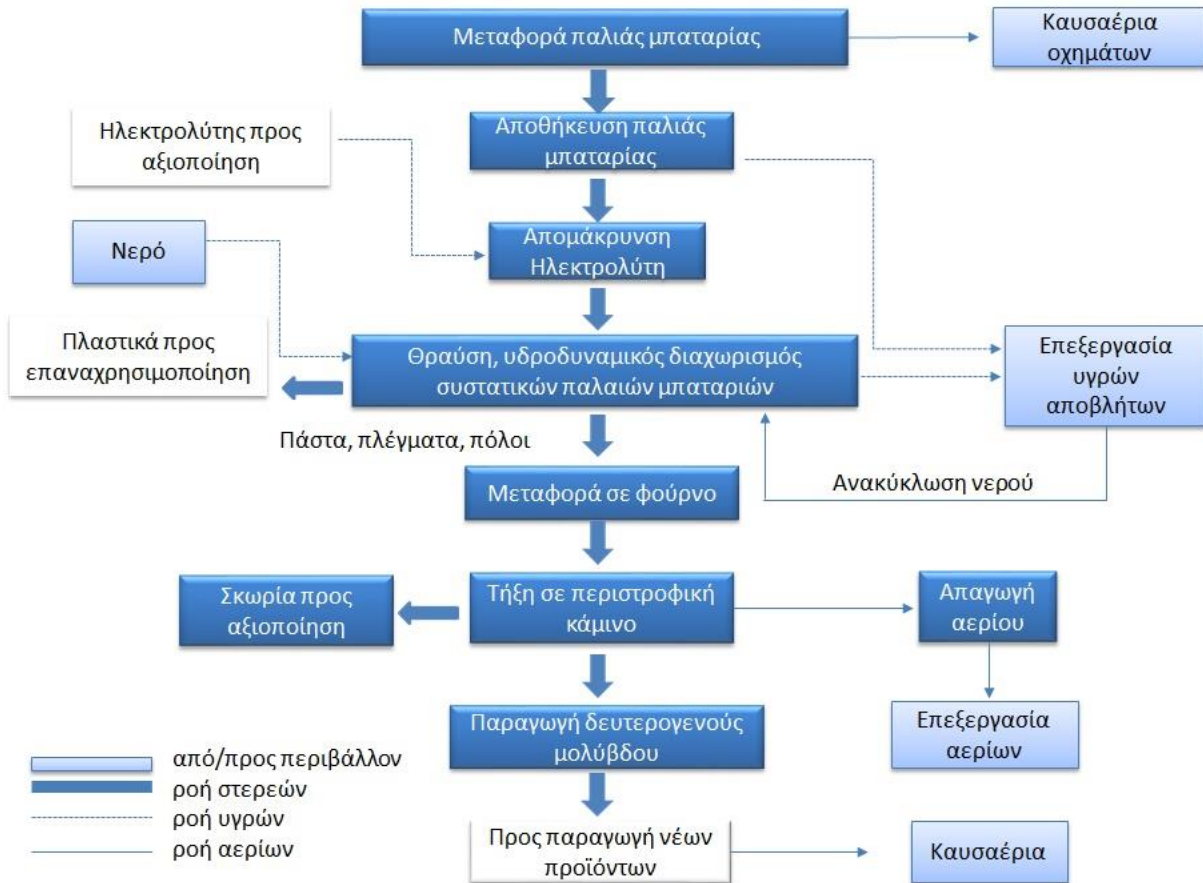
Μεταφορά παλιάς μπαταρίας

Καυσαέρια οχημάτων

Ηλεκτρολύτης προς αξιοποίηση

Αποθήκευση παλιάς μπαταρίας

Νερό

Απομάκρυνση Ηλεκτρολύτη

Πλαστικά προς επαναχρησιμοποίηση

Θραύση, υδροδυναμικός διαχωρισμός συστατικών παλαιών μπαταριών

Επεξεργασία υγρών αποβλήτων

Πάστα, πλέγματα, πόλοι

Μεταφορά σε φούρνο

Ανακύκλωση νερού

Σκωρία προς αξιοποίηση

Τήξη σε περιστροφική κάμινο

Απαγωγή αερίου

Παραγωγή δευτερογενούς μολύβδου

Επεξεργασία αερίων

από/προς περιβάλλον
ροή στερεών
ροή υγρών
ροή αερίων

Προς παραγωγή νέων προϊόντων

Καυσαέρια